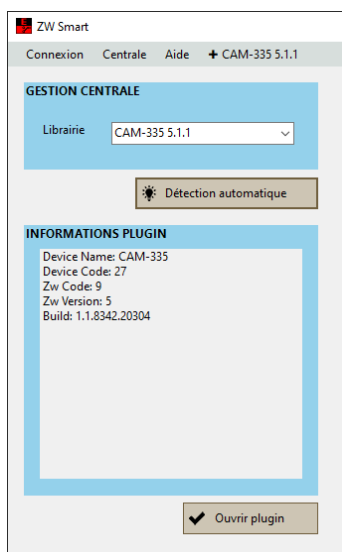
ZW Smart

Connexion Centrale Aide ✚ CAM-335 5.1.1

GESTION CENTRALE

Librairie CAM-335 5.1.1

Détection automatique

INFORMATIONS PLUGIN

Device Name: CAM-335
Device Code: 27
Zw Code: 9
Zw Version: 5
Build: 1.1.8342.20304

✔ Ouvrir plugin